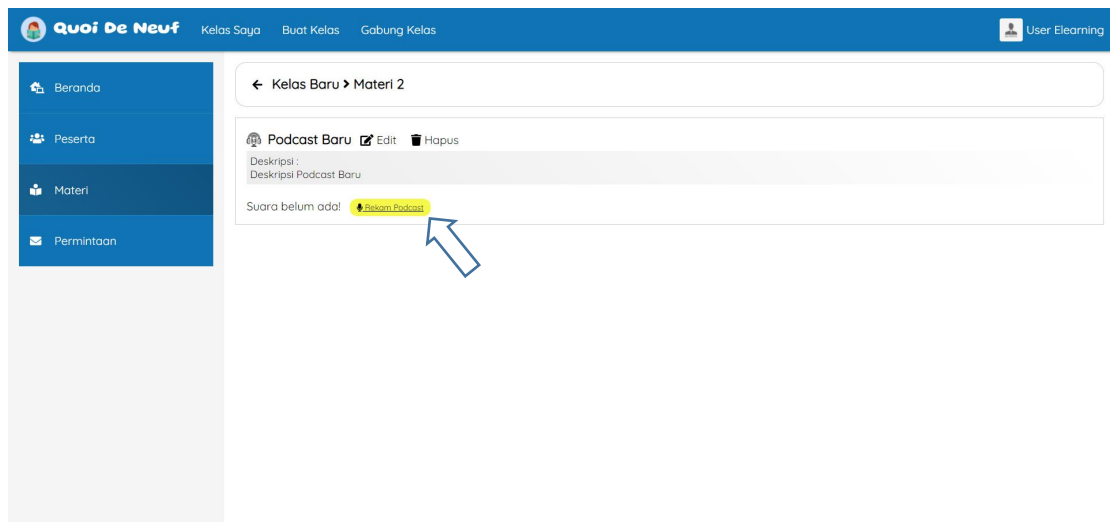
Quoi De Neuf Kelas Saya Buat Kelas Gabung Kelas User Elearning

Beranda
Peserta
Materi
Permintaan

← Kelas Baru > Materi 2

Podcast Baru Edit Hapus

Deskripsi :
Deskripsi Podcast Baru

Suara belum ada! Rekam Podcast